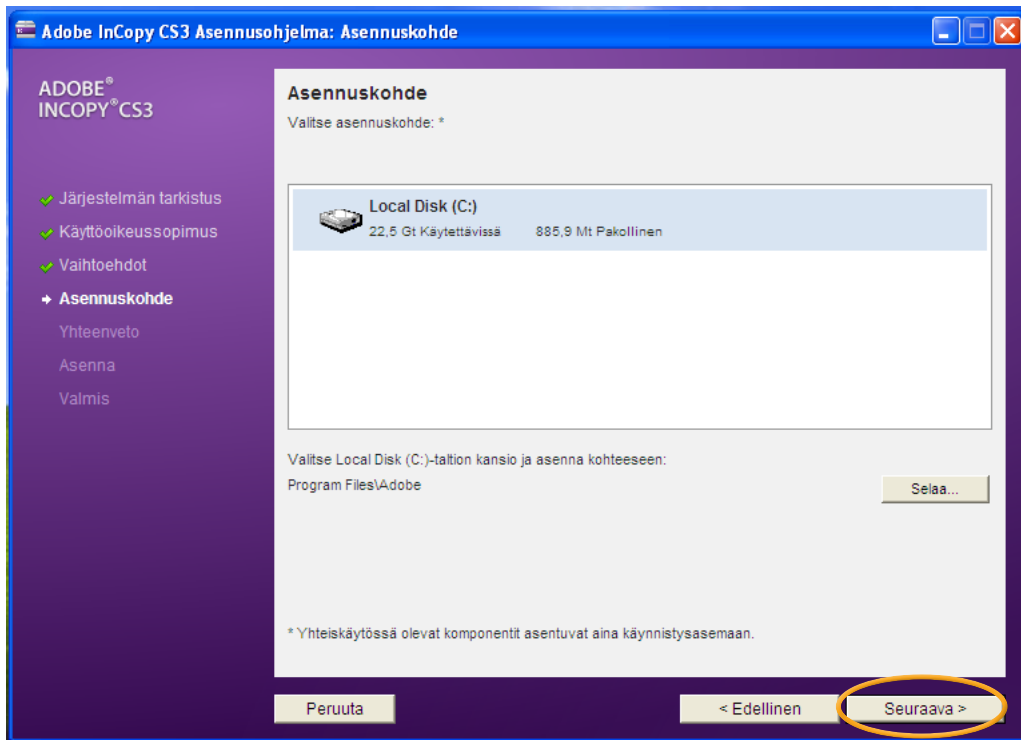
Adobe InCopy CS3 Asennusohjelma: Asennuskohde

ADOBE®
INCOPY® CS3

Järjestelmän tarkistus
Käyttöoikeussopimus
Vaihtoehdot
Asennuskohde
Yhteenveto
Asenna
Valmis

Asennuskohde
Valitse asennuskohde: *

Local Disk (C:)
22,5 Gt Käytettävissä 885,9 Mt Pakollinen

Valitse Local Disk (C:)-taltion kansio ja asenna kohteeseen:
Program Files\Adobe

Selaa...

* Yhteiskäytössä olevat komponentit asentuvat aina käynnistysasemaan.

Peruuta
< Edellinen
Seuraava >